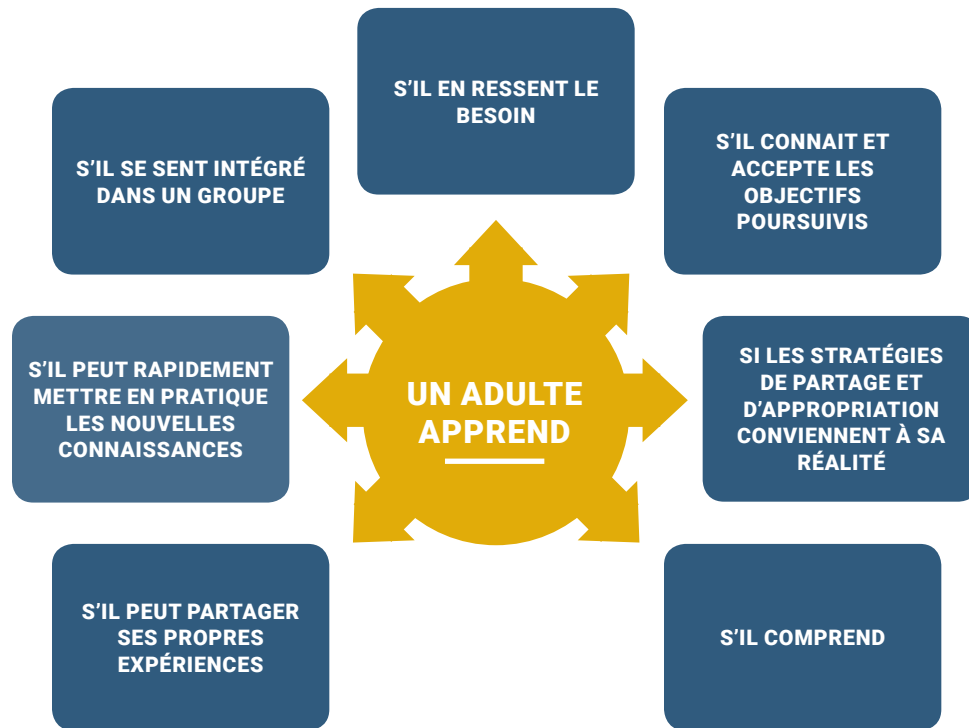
UN ADULTE APPREND

S’IL EN RESSENT LE BESOIN

S’IL CONNAIT ET ACCEPTE LES OBJECTIFS POURSUIVIS

SI LES STRATÉGIES DE PARTAGE ET D’APPROPRIATION CONVIENNENT À SA RÉALITÉ

S’IL COMPREND

S’IL PEUT PARTAGER SES PROPRES EXPÉRIENCES

S’IL PEUT RAPIDEMENT METTRE EN PRATIQUE LES NOUVELLES CONNAISSANCES

S’IL SE SENT INTÉGRÉ DANS UN GROUPE